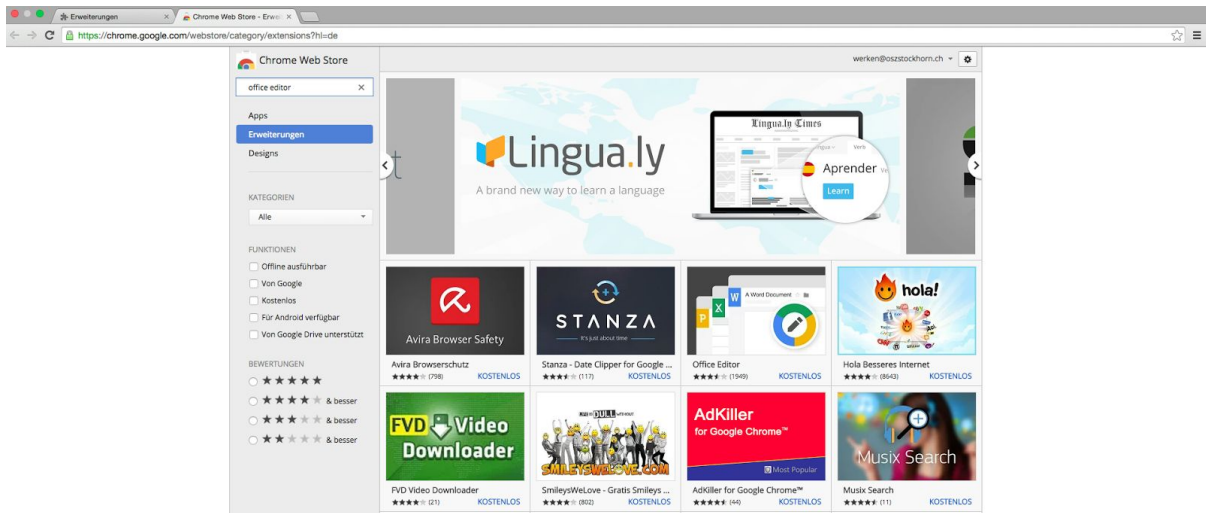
Erweiterungen
Chrome Web Store - Erwe
https://chrome.google.com/webstore/category/extensions?hl=de

Chrome Web Store
werken@oszstockhorn.ch
office editor
Apps
Erweiterungen
Designs
KATEGORIEN
Alle
FUNKTIONEN
Offline ausführbar
Von Google
Kostenlos
Für Android verfügbar
Von Google Drive unterstützt
BEWERTUNGEN
★★★★★
★★★★★ & besser
★★★★★ & besser
★★★★★ & besser

Lingua.ly
A brand new way to learn a language
Lingua.ly Times
Verb
Aprender
Learn

Avira Browser Safety
Avira Browserschutz
★★★★★ (798) KOSTENLOS

STANZA
It's just about time
Stanza - Date Clipper for Google ...
★★★★★ (117) KOSTENLOS

A Word Document
Office Editor
★★★★★ (1949) KOSTENLOS

hola!
Hola Besseres Internet
★★★★★ (8643) KOSTENLOS

FVD Video Downloader
FVD Video Downloader
★★★★★ (21) KOSTENLOS

SMILEYSWELOVE.COM
SmileysWeLove - Gratis Smileys ...
★★★★★ (802) KOSTENLOS

AdKiller for Google Chrome™
Most Popular
AdKiller for Google Chrome™
★★★★★ (44) KOSTENLOS

Musix Search
Musix Search
★★★★★ (11) KOSTENLOS